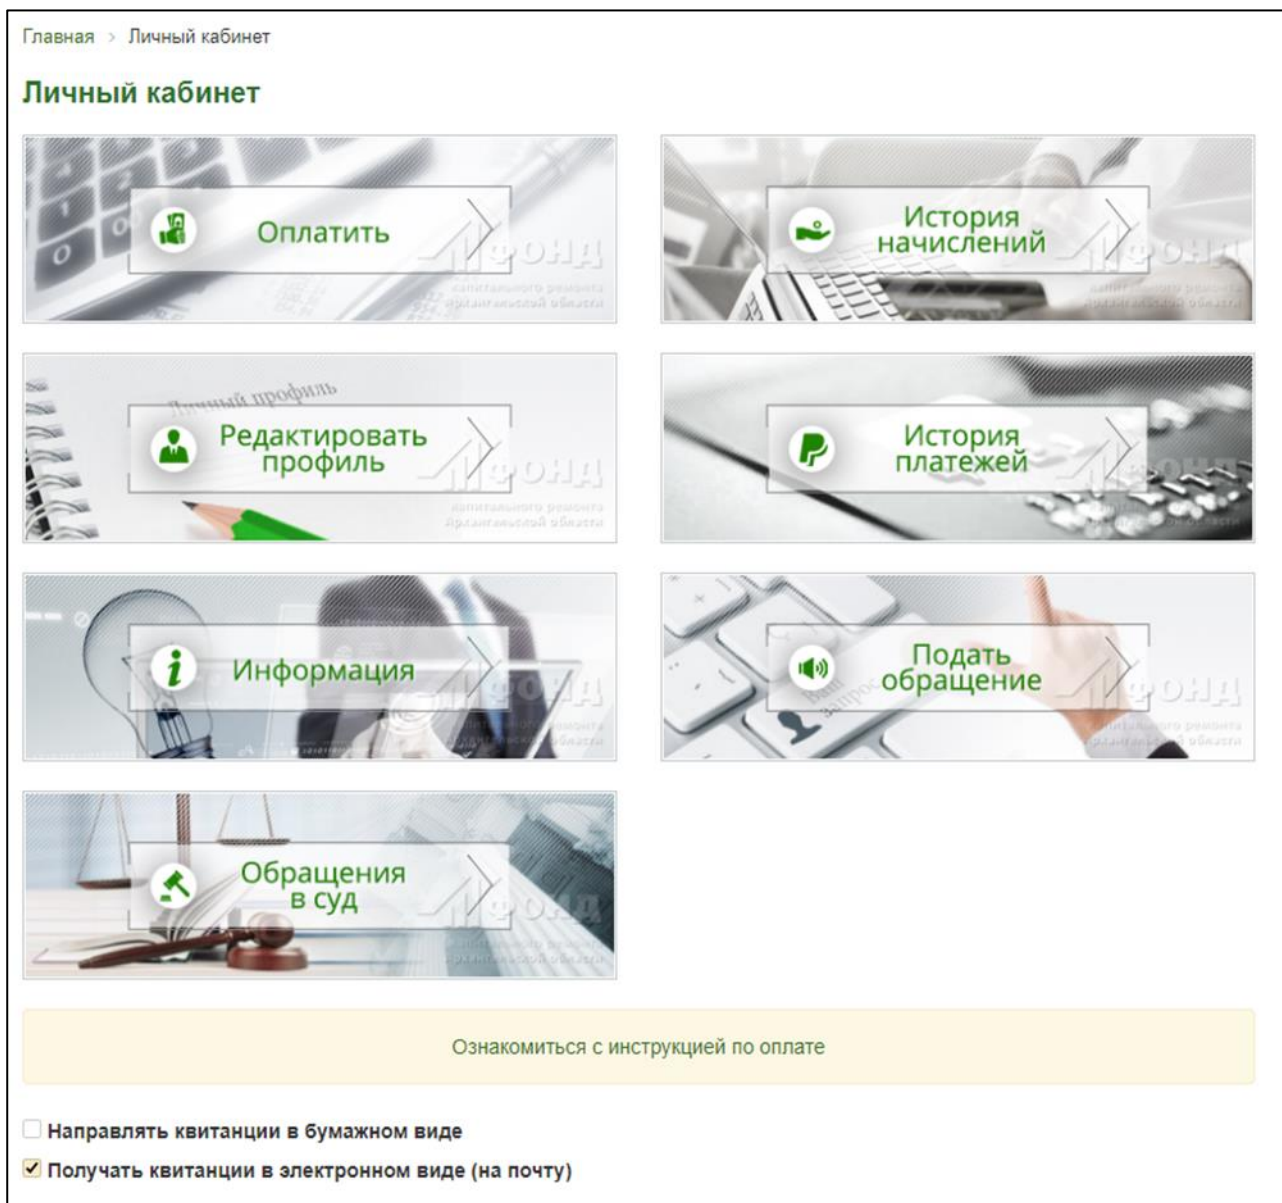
Главная > Личный кабинет

Личный кабинет

Оплатить

ФОНД
капитального ремонта
Архангельской области

История начислений

ФОНД
капитального ремонта
Архангельской области

Личный профиль

Редактировать профиль

ФОНД
капитального ремонта
Архангельской области

История платежей

ФОНД
Архангельской области

Информация

ФОНД
капитального ремонта
Архангельской области

Подать обращение

Ваш запрос

ФОНД
капитального ремонта
Архангельской области

Обращения в суд

ФОНД
капитального ремонта
Архангельской области

Ознакомиться с инструкцией по оплате

Направлять квитанции в бумажном виде

Получать квитанции в электронном виде (на почту)